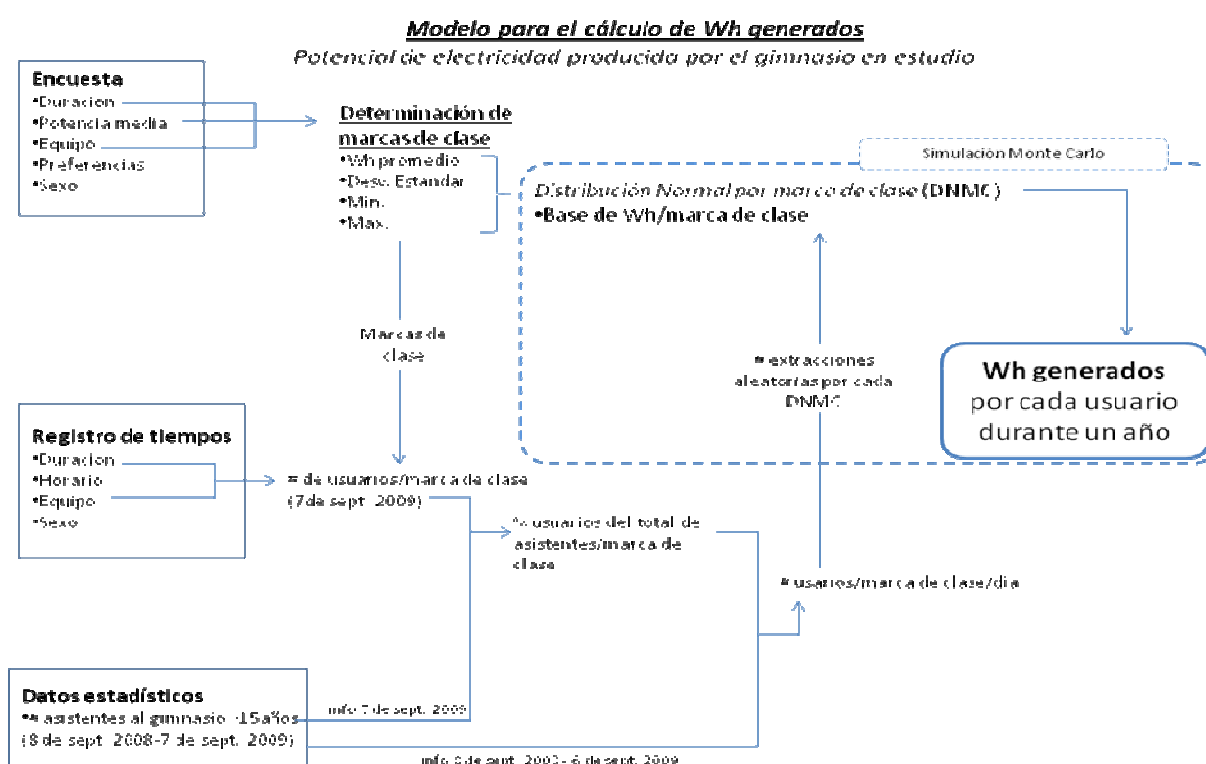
Modelo para el cálculo de Wh generados

Potencial de electricidad producida por el gimnasio en estudio

Encuesta
•Duracion
•Potencia media
•Equipo
•Preferencias
•Sexo

Determinación de marcas de clase
•Wh promedio
•Desv. Estandar
•Min.
•Max.

Simulación Monte Carlo

Distribución Normal por marca de clase (DNMC)
•Base de Wh/marca de clase

Marcas de clase

# extracciones aleatorias por cada DNMC

Wh generados por cada usuario durante un año

Registro de tiempos
•Duracion
•Horario
•Equipo
•Sexo

# de usuarios/marca de clase (7 de sept. 2009)

% usuarios del total de asistentes/marca de clase

# usarios/marca de clase/dia

Datos estadísticos
•# asistentes al gimnasio >15años (8 de sept. 2008-7 de sept. 2009)

info 7 de sept. 2009

info 8 de sept. 2008 - 6 de sept. 2009